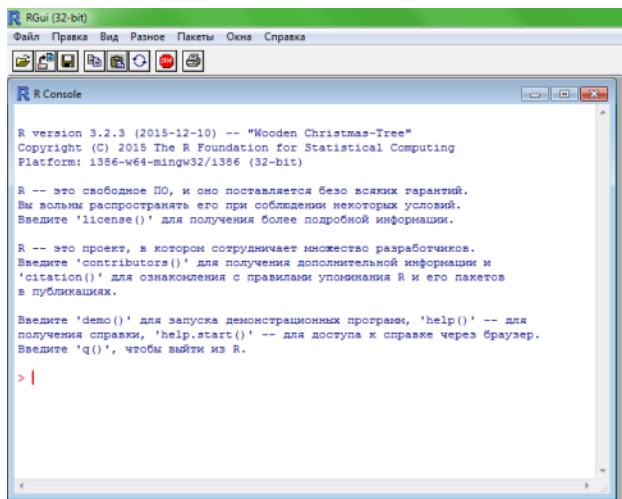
RGui (32-bit)

Файл Правка Вид Разное Пакеты Окна Справка

R Console

R version 3.2.3 (2015-12-10) -- "Wooden Christmas-Tree"
Copyright (C) 2015 The R Foundation for Statistical Computing
Platform: i386-w64-mingw32/i386 (32-bit)

R -- это свободное ПО, и оно поставляется безо всяких гарантий.
Вы вольны распространять его при соблюдении некоторых условий.
Введите 'license()' для получения более подробной информации.

R -- это проект, в котором сотрудничает множество разработчиков.
Введите 'contributors()' для получения дополнительной информации и
'citation()' для ознакомления с правилами упоминания R и его пакетов
в публикациях.

Введите 'demo()' для запуска демонстрационных программ, 'help()' -- для
получения справки, 'help.start()' -- для доступа к справке через браузер.
Введите 'q()', чтобы выйти из R.

>|